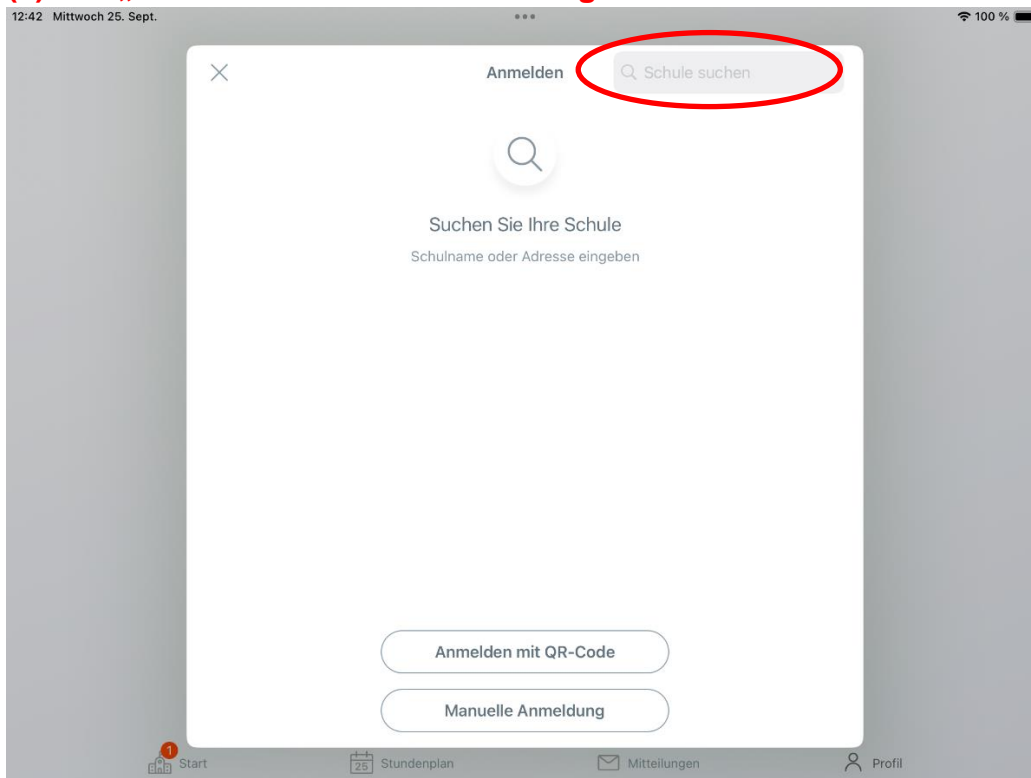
12:42 Mittwoch 25. Sept.

100 %

Anmelden

Schule suchen

Suchen Sie Ihre Schule

Schulname oder Adresse eingeben

Anmelden mit QR-Code

Manuelle Anmeldung

1

Start

25

Stundenplan

Mitteilungen

Profil